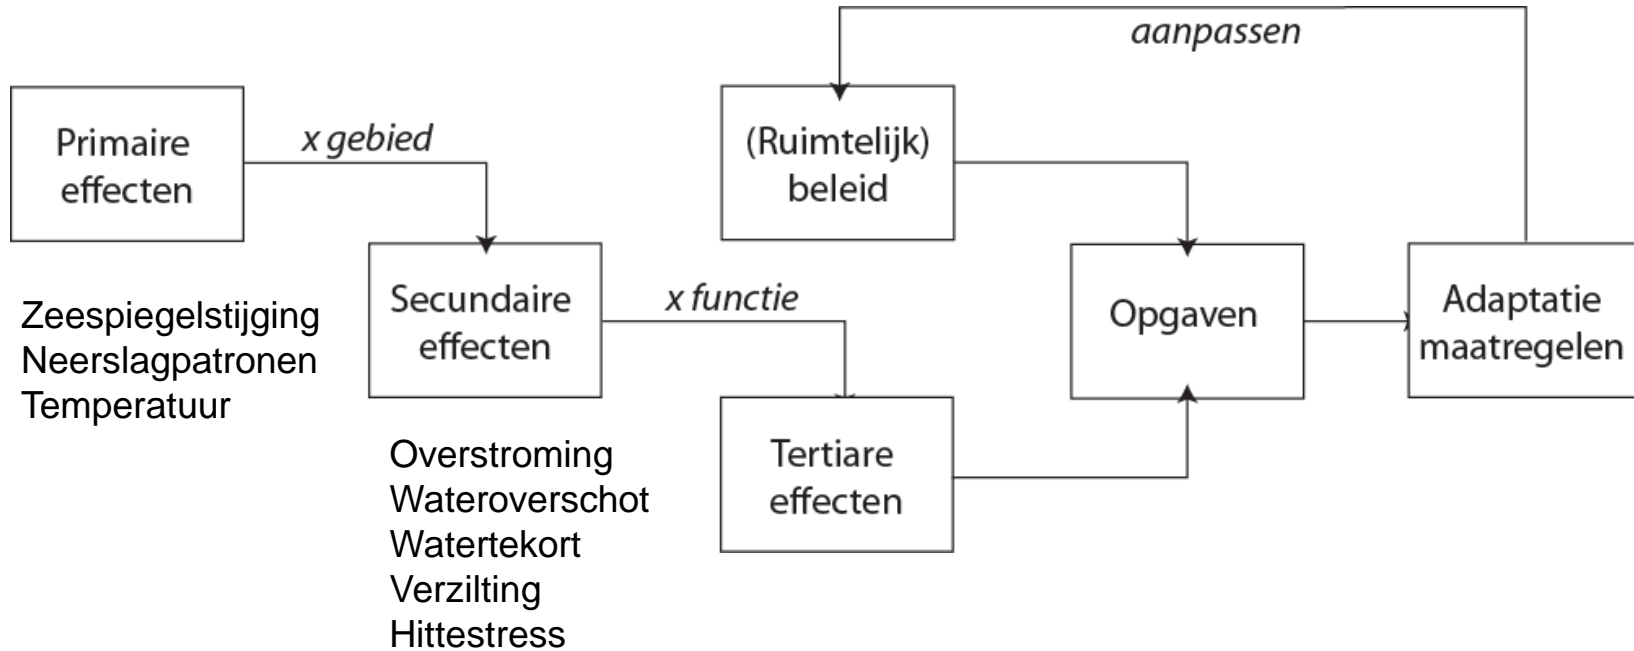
aanpassen

Primaire effecten

x gebied

(Ruimtelijk) beleid

Secundaire effecten

x functie

Opgaven

Adaptatie maatregelen

Zeespiegelstijging
Neerslagpatronen
Temperatuur

Tertiare effecten

Overstroming
Wateroverschot
Watertekort
Verzilting
Hittestress